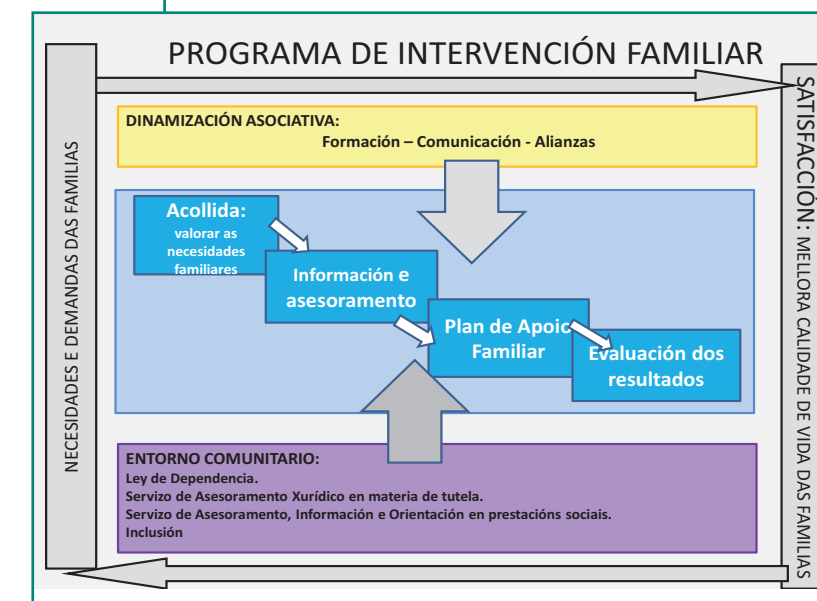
PROGRAMA DE INTERVENCIÓN FAMILIAR

NECESIDADES E DEMANDAS DAS FAMILIAS

DINAMIZACIÓN ASOCIATIVA:
Formación – Comunicación - Alianzas

Acollida:
valorar as necesidades familiares

Información e asesoramento

Plan de Apoio Familiar

Evaluación dos resultados

ENTORNO COMUNITARIO:
Ley de Dependencia.
Servizo de Asesoramento Xurídico en materia de tutela.
Servizo de Asesoramento, Información e Orientación en prestacións sociais.
Inclusión

SATISFACCIÓN: MELLORA CALIDADE DE VIDA DAS FAMILIAS